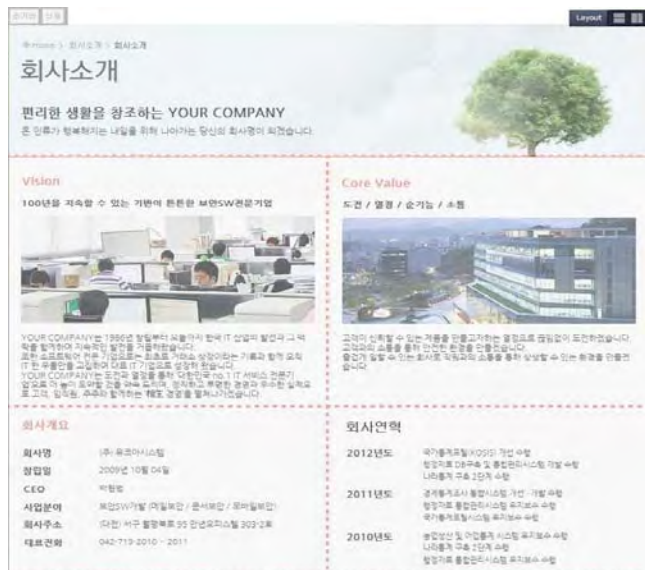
로그인 | 회원가입

Layout

Home > 회사소개 > 회사소개

회사소개

편리한 생활을 창조하는 YOUR COMPANY
온 인류가 행복해지는 내일을 위해 나아가는 당신의 회사명이 되겠습니다.

Vision

100년을 지속할 수 있는 기반이 튼튼한 보안SW전문기업

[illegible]

Core Value

도전 / 열정 / 순가능 / 소통

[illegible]

회사개요

| | |
|---|---|
| 회사명 | (주) 유코아시스템 |
| 창립일 | 2009년 10월 04일 |
| CEO | 박형범 |
| 사업분야 | 보안SW개발 (개인보안 / 문서보안 / 모바일보안) |
| 회사주소 | (대전) 서구 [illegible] 303-2호 |
| 대표전화 | 042-713-2010 ~ 2011 |

회사연혁

2012년도
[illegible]

2011년도
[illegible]

2010년도
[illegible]